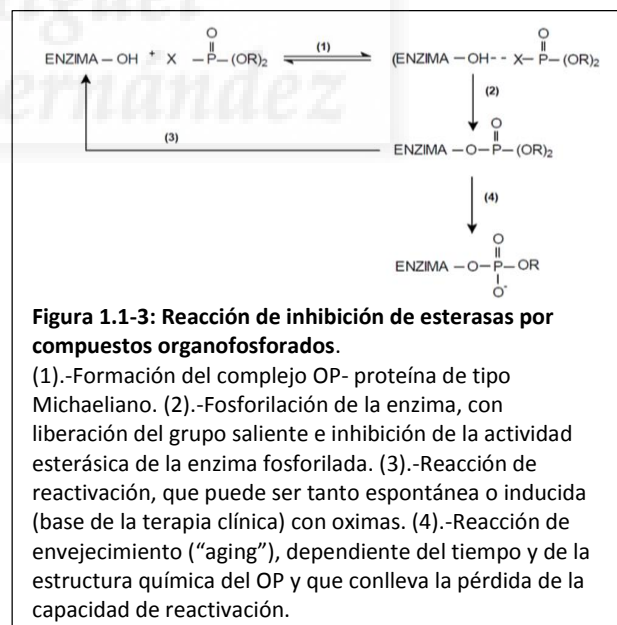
ENZIMA – OH + X – $\overset{O}{\overset{\|}{P}}$ –(OR)$_2$ (1) (ENZIMA – OH - - X– $\overset{O}{\overset{\|}{P}}$ –(OR)$_2$

(2)

(3)

ENZIMA – O– $\overset{O}{\overset{\|}{P}}$ –(OR)$_2$

(4)

ENZIMA – O– $\overset{O}{\overset{\|}{P}}$ –OR
$O^-$

**Figura 1.1-3: Reacción de inhibición de esterasas por compuestos organofosforados**.

(1).-Formación del complejo OP- proteína de tipo Michaeliano. (2).-Fosforilación de la enzima, con liberación del grupo saliente e inhibición de la actividad esterásica de la enzima fosforilada. (3).-Reacción de reactivación, que puede ser tanto espontánea o inducida (base de la terapia clínica) con oximas. (4).-Reacción de envejecimiento (“aging”), dependiente del tiempo y de la estructura química del OP y que conlleva la pérdida de la capacidad de reactivación.